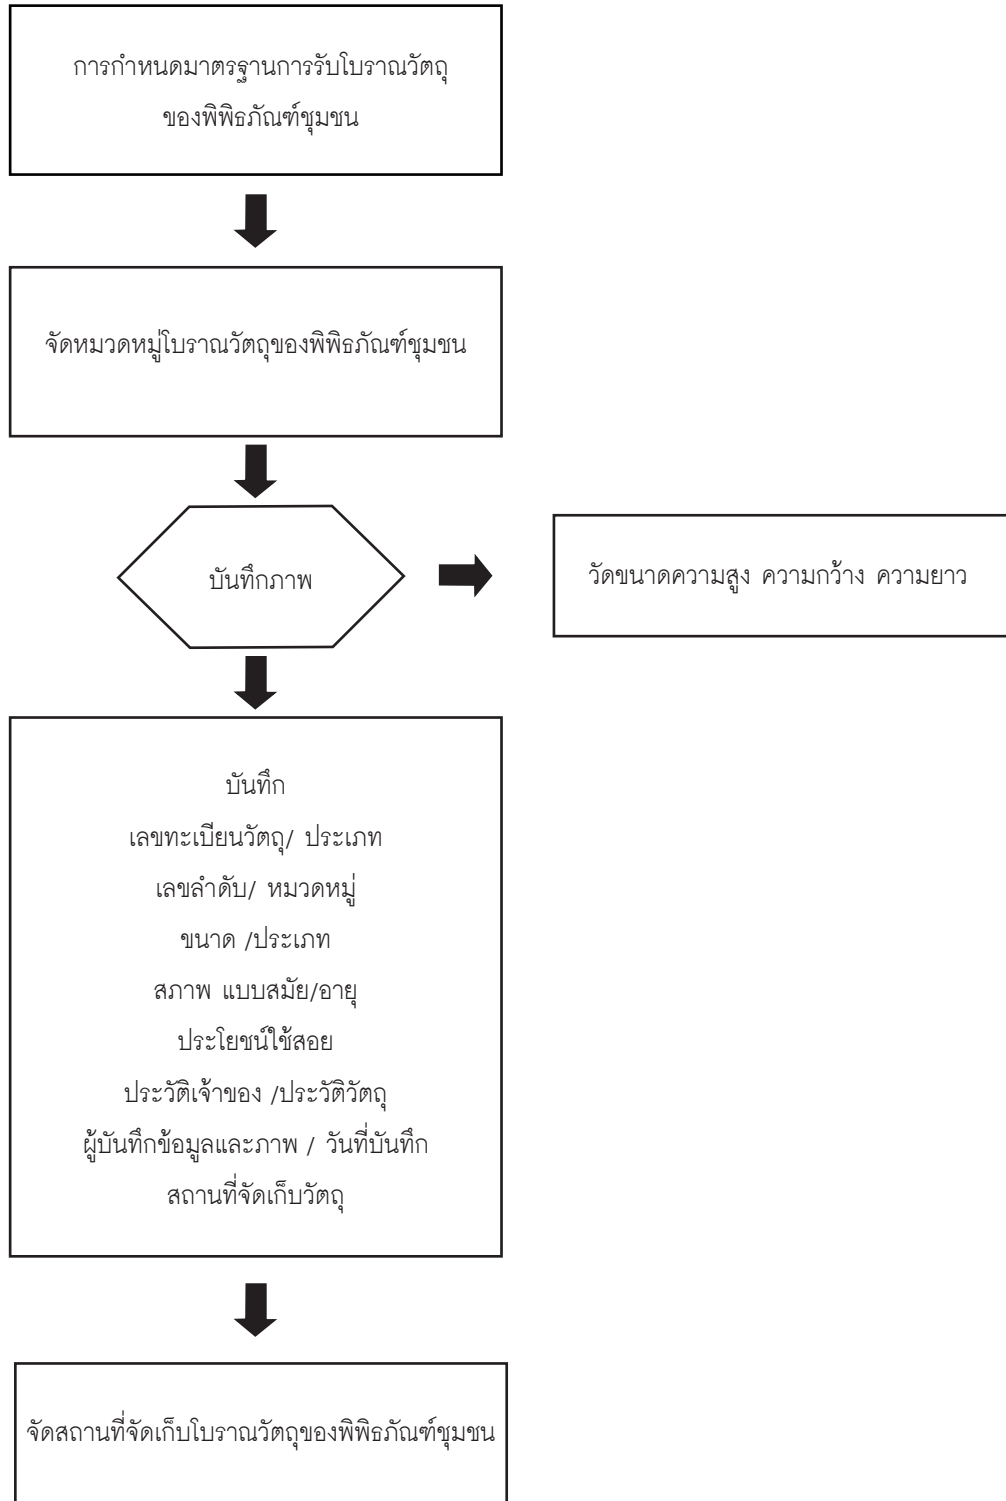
การกำหนดมาตรฐานการรับโบราณวัตถุของพิพิธภัณฑ์ชุมชน

จัดหมวดหมู่โบราณวัตถุของพิพิธภัณฑ์ชุมชน

บันทึกภาพ

วัดขนาดความสูง ความกว้าง ความยาว

บันทึก
เลขทะเบียนวัตถุ/ ประเภท
เลขลำดับ/ หมวดหมู่
ขนาด /ประเภท
สภาพ แบบสมัย/อายุ
ประโยชน์ใช้สอย
ประวัติเจ้าของ /ประวัติวัตถุ
ผู้บันทึกข้อมูลและภาพ / วันที่บันทึก
สถานที่จัดเก็บวัตถุ

จัดสถานที่จัดเก็บโบราณวัตถุของพิพิธภัณฑ์ชุมชน